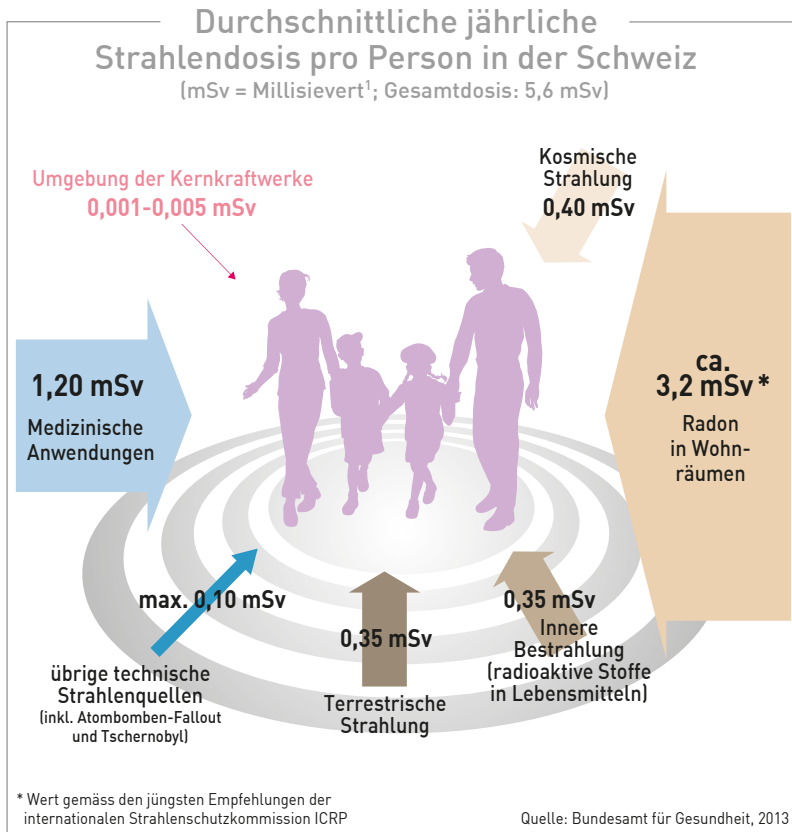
Durchschnittliche jährliche Strahlendosis pro Person in der Schweiz
(mSv = Millisievert$^1$; Gesamtdosis: 5,6 mSv)

Umgebung der Kernkraftwerke
0,001-0,005 mSv

Kosmische Strahlung
0,40 mSv

1,20 mSv
Medizinische Anwendungen

ca. 3,2 mSv *
Radon in Wohnräumen

max. 0,10 mSv
übrige technische Strahlenquellen
(inkl. Atombomben-Fallout und Tschernobyl)

0,35 mSv
Terrestrische Strahlung

0,35 mSv
Innere Bestrahlung
(radioaktive Stoffe in Lebensmitteln)

* Wert gemäss den jüngsten Empfehlungen der internationalen Strahlenschutzkommission ICRP

Quelle: Bundesamt für Gesundheit, 2013